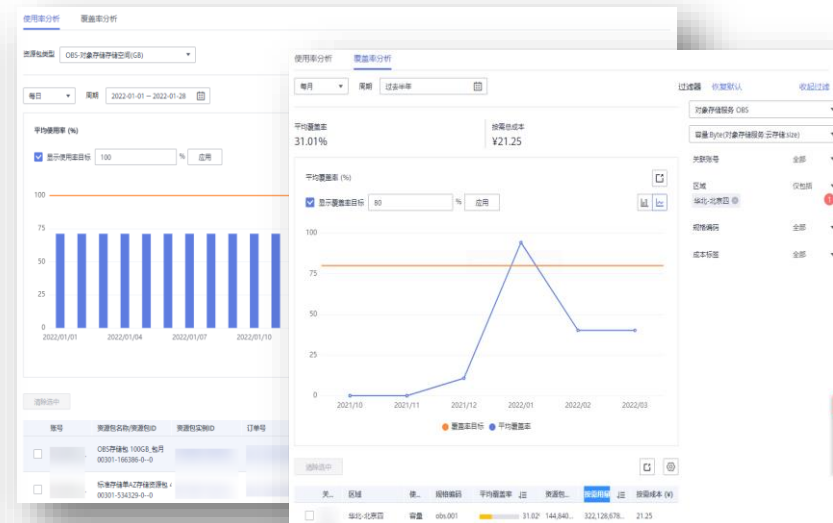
使用率分析　覆盖率分析

资源包类型　OBS-对象存储存储空间(GB)

每日　周期　2022-01-01 ~ 2022-01-28

平均使用率 (%)

显示使用率目标　100　%　应用

100
75
50
25
0

2022/01/01　2022/01/04　2022/01/07　2022/01/10

清除选中

账号　资源包名称/资源包ID　资源包实例ID　订单号

OBS存储包 100GB_包月
00301-166386-0--0

标准存储单AZ存储资源包 /
00301-534329-0--0

使用率分析　覆盖率分析

每月　周期　过去半年

平均覆盖率
31.01%

按需总成本
¥21.25

平均覆盖率 (%)

显示覆盖率目标　80　%　应用

100
75
50
25
0

2021/10　2021/11　2021/12　2022/01　2022/02　2022/03

覆盖率目标　平均覆盖率

清除选中

关...　区域　使...　规格编码　平均覆盖率　资源包...　按需用量　按需成本 (¥)

华北-北京四　容量　obs.001　31.02!　144,840...　322,126,678...　21.25

过滤器　恢复默认　收起过滤

对象存储服务 OBS

容量 Byte(对象存储服务-云存储size)

关联账号　全部

区域　仅包括
华北-北京四

规格编码　全部

成本标签　全部